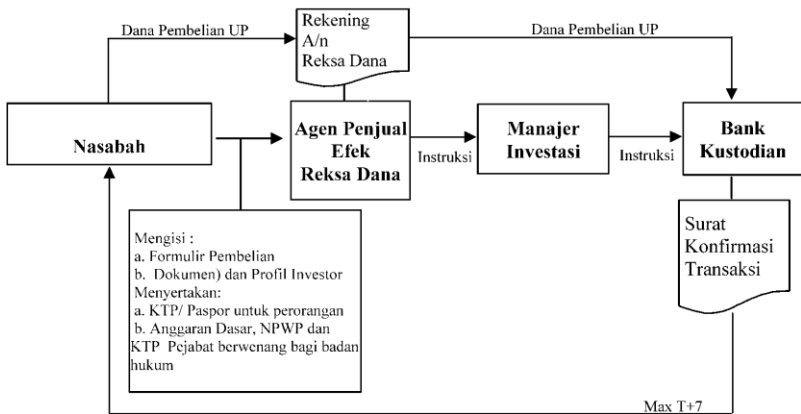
Dana Pembelian UP

Rekening A/n Reksa Dana

Dana Pembelian UP

Nasabah

Agen Penjual Efek Reksa Dana

Instruksi

Manajer Investasi

Instruksi

Bank Kustodian

Mengisi :
a. Formulir Pembelian
b. Dokumen) dan Profil Investor
Menyertakan:
a. KTP/ Paspor untuk perorangan
b. Anggaran Dasar, NPWP dan KTP Pejabat berwenang bagi badan hukum

Surat Konfirmasi Transaksi

Max T+7